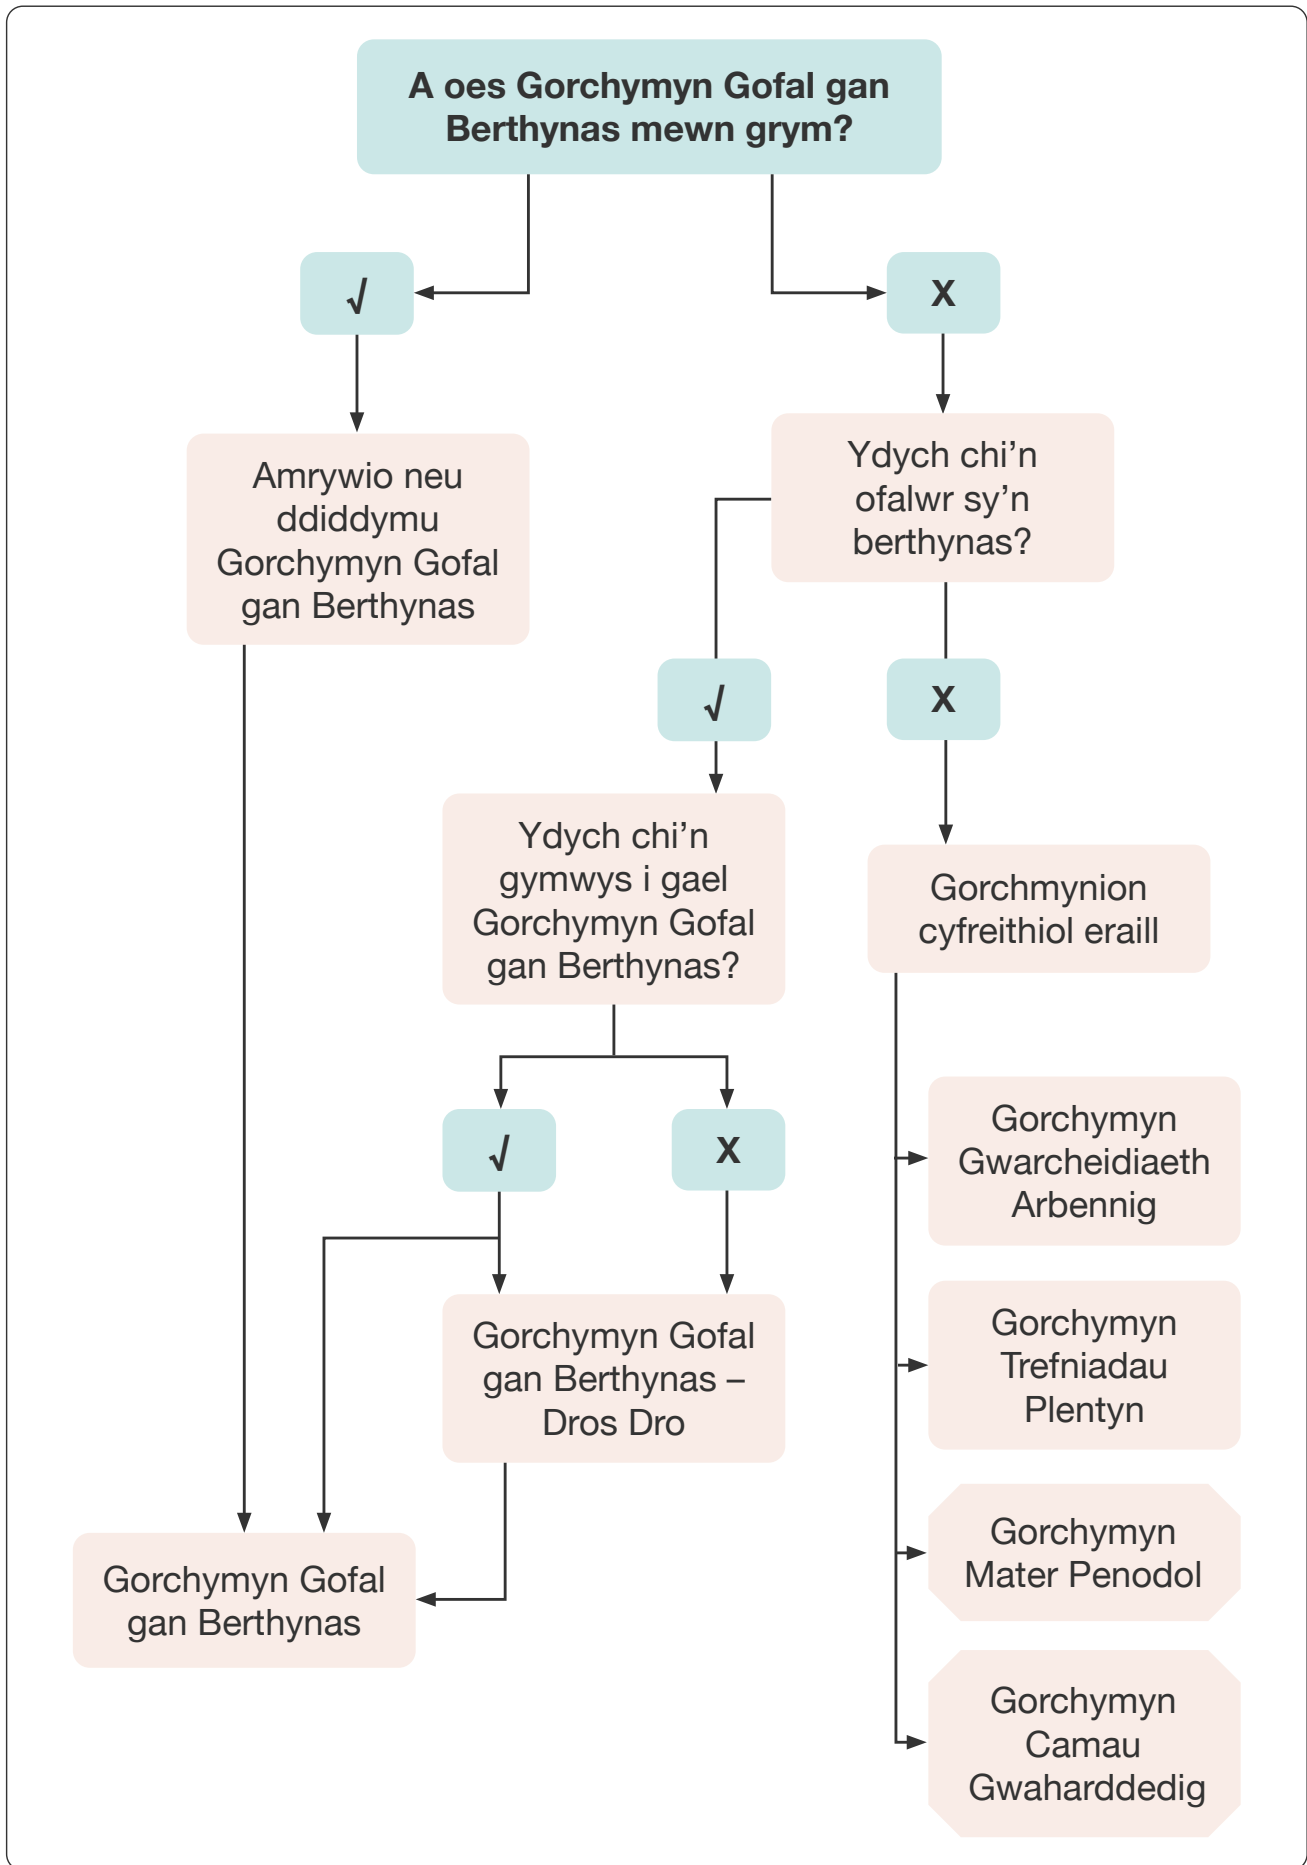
A oes Gorchymyn Gofal gan Berthynas mewn grym?

√

X

Amrywio neu ddiddymu Gorchymyn Gofal gan Berthynas

Ydych chi'n ofalwr sy'n berthynas?

√

X

Ydych chi'n gymwys i gael Gorchymyn Gofal gan Berthynas?

Gorchmynion cyfreithiol eraill

√

X

Gorchymyn Gwarcheidiaeth Arbennig

Gorchymyn Gofal gan Berthynas – Dros Dro

Gorchymyn Trefniadau Plentyn

Gorchymyn Mater Penodol

Gorchymyn Gofal gan Berthynas

Gorchymyn Camau Gwaharddedig